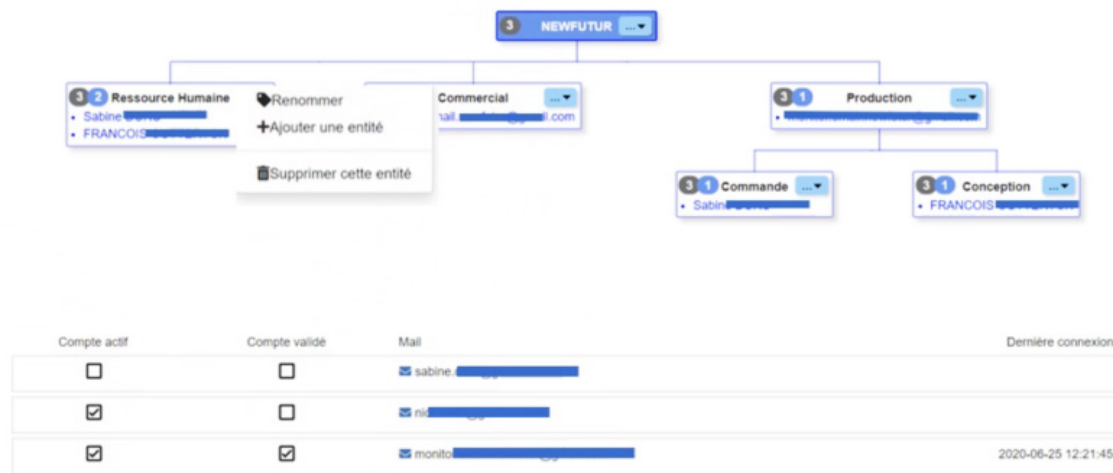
3 NEWFUTUR ...

3 2 Ressource Humaine
• Sabine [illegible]
• FRANCOIS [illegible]

Renommer
Ajouter une entité
Supprimer cette entité

Commercial ...
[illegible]ail.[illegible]l.com

3 1 Production ...
• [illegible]

3 1 Commande ...
• Sabin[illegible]

3 1 Conception ...
• FRANCOIS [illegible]

| Compte actif | Compte validé | Mail | Dernière connexion |
|---|---|---|---|
| ☐ | ☐ | sabine.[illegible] | |
| ☑ | ☐ | ni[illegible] | |
| ☑ | ☑ | monito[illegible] | 2020-06-25 12:21:45 |